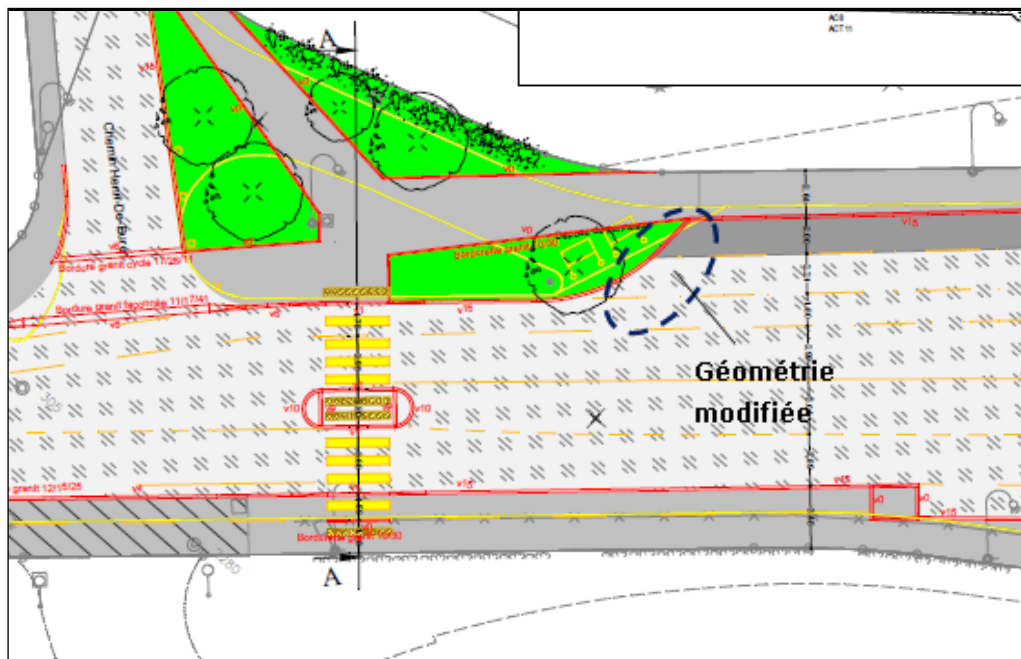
AC8
ACT11

A

Chemin Henri-De-Bu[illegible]

Bordure granit cycle 11/25/11

Bordure granit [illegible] 11/17/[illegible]

Bordurette granit 10/30

v15

v0

v5

v10

v10

v15

v15

v0

v0

v15

granit 12/15/25

Bordure granit 10/30

A

305

280

Géométrie modifiée